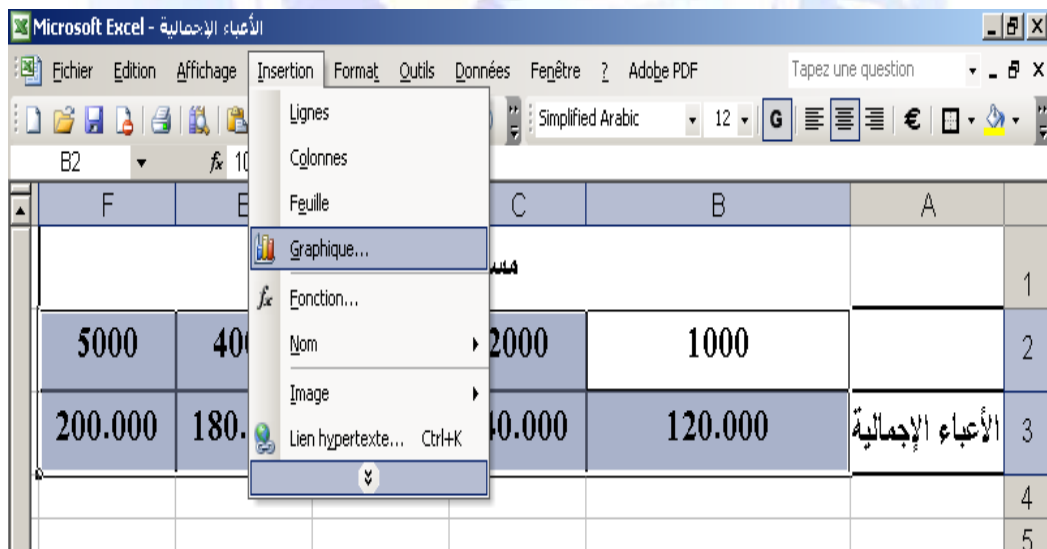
Microsoft Excel - الأعباء الإجمالية

Fichier Edition Affichage Insertion Format Outils Données Fenêtre ? Adobe PDF

Tapez une question

Simplified Arabic 12 G €

B2 $f_x$ 10

Lignes
Colonnes
Feuille
Graphique...
Fonction...
Nom
Image
Lien hypertexte... Ctrl+K

| F | E | C | B | A | |
|---|---|---|---|---|---|
| | | مس | | | 1 |
| 5000 | 40 | 2000 | 1000 | | 2 |
| 200.000 | 180. | 40.000 | 120.000 | الأعباء الإجمالية | 3 |
| | | | | | 4 |
| | | | | | 5 |